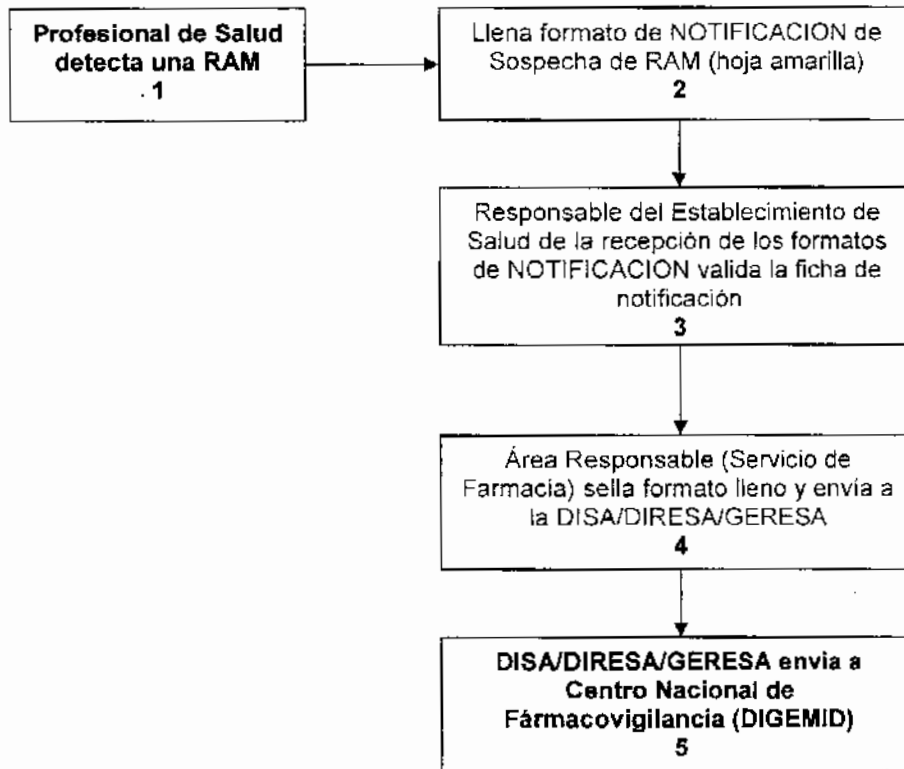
Profesional de Salud detecta una RAM
1

Llena formato de NOTIFICACION de Sospecha de RAM (hoja amarilla)
2

Responsable del Establecimiento de Salud de la recepción de los formatos de NOTIFICACION valida la ficha de notificación
3

Área Responsable (Servicio de Farmacia) sella formato lleno y envia a la DISA/DIRESA/GERESA
4

DISA/DIRESA/GERESA envia a Centro Nacional de Fármacovigilancia (DIGEMID)
5